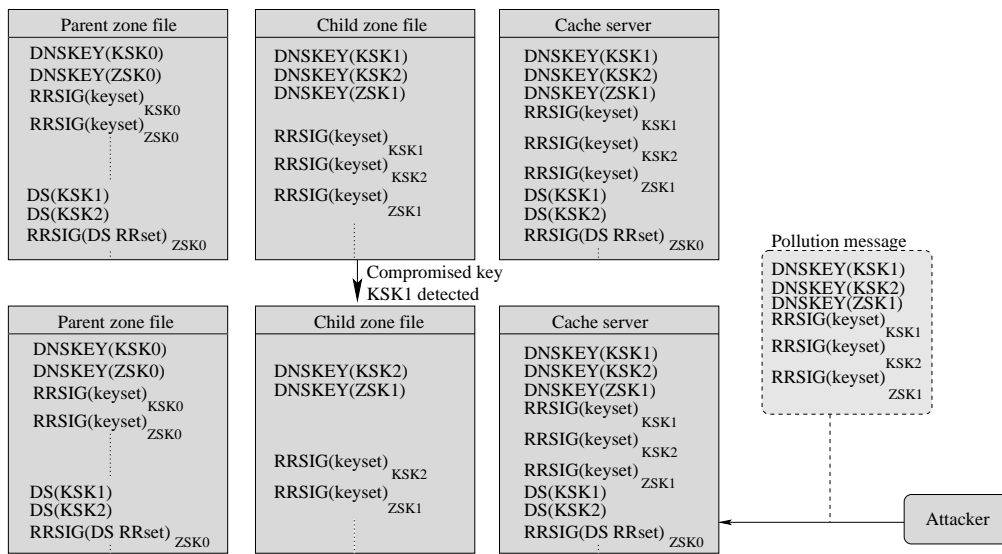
Parent zone file

DNSKEY(KSK0)
DNSKEY(ZSK0)
RRSIG(keyset)$_{KSK0}$
RRSIG(keyset)$_{ZSK0}$

DS(KSK1)
DS(KSK2)
RRSIG(DS RRset)$_{ZSK0}$

Child zone file

DNSKEY(KSK1)
DNSKEY(KSK2)
DNSKEY(ZSK1)

RRSIG(keyset)$_{KSK1}$
RRSIG(keyset)$_{KSK2}$
RRSIG(keyset)$_{ZSK1}$

Cache server

DNSKEY(KSK1)
DNSKEY(KSK2)
DNSKEY(ZSK1)
RRSIG(keyset)$_{KSK1}$
RRSIG(keyset)$_{KSK2}$
RRSIG(keyset)$_{ZSK1}$
DS(KSK1)
DS(KSK2)
RRSIG(DS RRset)$_{ZSK0}$

Compromised key KSK1 detected

Pollution message

DNSKEY(KSK1)
DNSKEY(KSK2)
DNSKEY(ZSK1)
RRSIG(keyset)$_{KSK1}$
RRSIG(keyset)$_{KSK2}$
RRSIG(keyset)$_{ZSK1}$

Parent zone file

DNSKEY(KSK0)
DNSKEY(ZSK0)
RRSIG(keyset)$_{KSK0}$
RRSIG(keyset)$_{ZSK0}$

DS(KSK1)
DS(KSK2)
RRSIG(DS RRset)$_{ZSK0}$

Child zone file

DNSKEY(KSK2)
DNSKEY(ZSK1)

RRSIG(keyset)$_{KSK2}$
RRSIG(keyset)$_{ZSK1}$

Cache server

DNSKEY(KSK1)
DNSKEY(KSK2)
DNSKEY(ZSK1)
RRSIG(keyset)$_{KSK1}$
RRSIG(keyset)$_{KSK2}$
RRSIG(keyset)$_{ZSK1}$
DS(KSK1)
DS(KSK2)
RRSIG(DS RRset)$_{ZSK0}$

Attacker